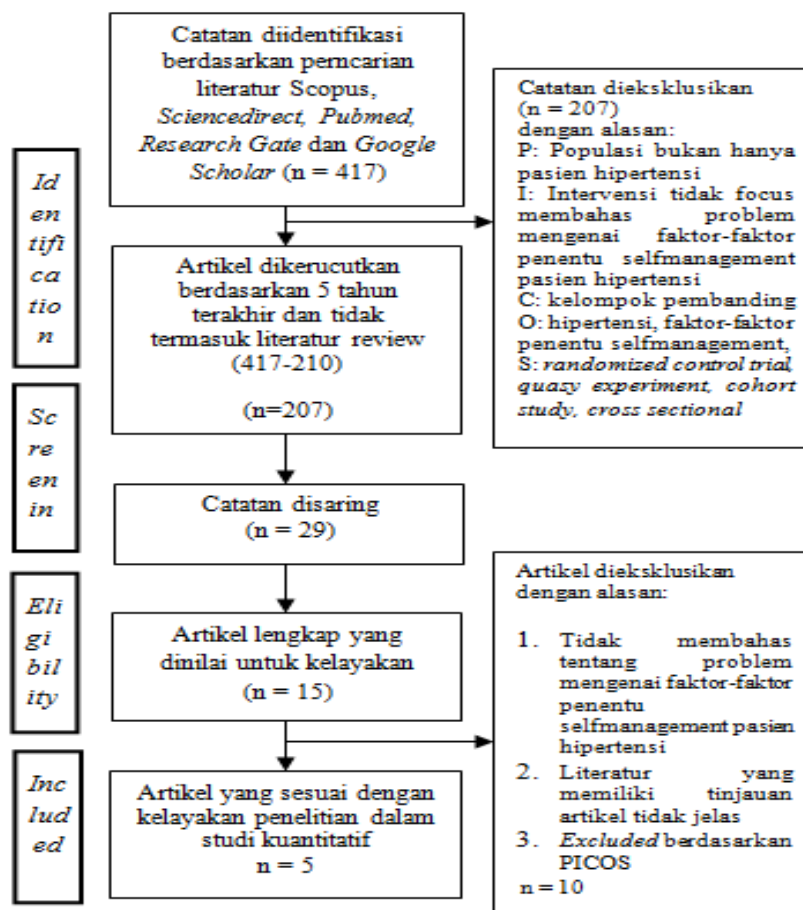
Identification

Screenin

Eligibility

Included

Catatan diidentifikasi berdasarkan pencarian literatur Scopus, *Sciencedirect, Pubmed, Research Gate* dan *Google Scholar* (n = 417)

Catatan dieksklusikan (n = 207) dengan alasan:
P: Populasi bukan hanya pasien hipertensi
I: Intervensi tidak focus membahas problem mengenai faktor-faktor penentu selfmanagement pasien hipertensi
C: kelompok pembanding
O: hipertensi, faktor-faktor penentu selfmanagement,
S: *randomized control trial, quasy experiment, cohort study, cross sectional*

Artikel dikerucutkan berdasarkan 5 tahun terakhir dan tidak termasuk literatur review (417-210)

(n=207)

Catatan disaring (n = 29)

Artikel lengkap yang dinilai untuk kelayakan (n = 15)

Artikel dieksklusikan dengan alasan:

1. Tidak membahas tentang problem mengenai faktor-faktor penentu selfmanagement pasien hipertensi
2. Literatur yang memiliki tinjauan artikel tidak jelas
3. *Excluded* berdasarkan PICOS
n = 10

Artikel yang sesuai dengan kelayakan penelitian dalam studi kuantitatif
n = 5